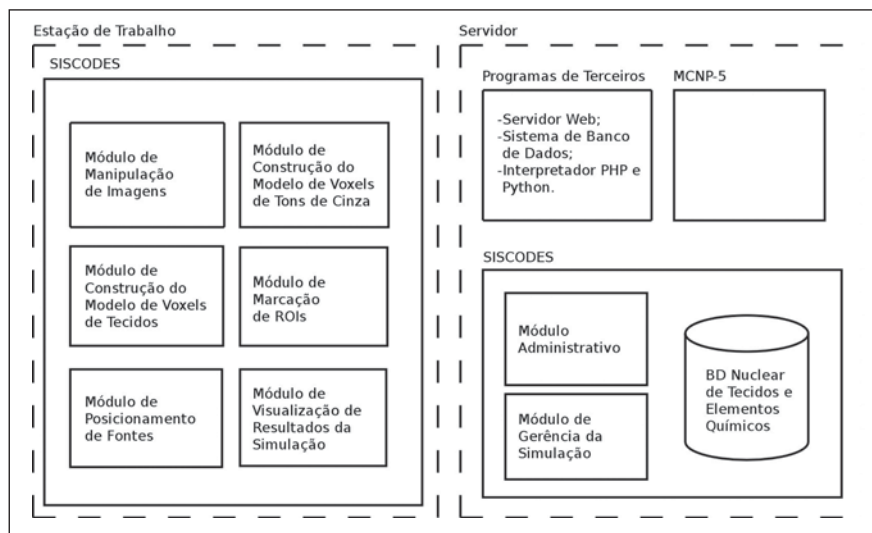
Estação de Trabalho

SISCODES

Módulo de Manipulação de Imagens

Módulo de Construção do Modelo de Voxels de Tons de Cinza

Módulo de Construção do Modelo de Voxels de Tecidos

Módulo de Marcação de ROIs

Módulo de Posicionamento de Fontes

Módulo de Visualização de Resultados da Simulação

Servidor

Programas de Terceiros

-Servidor Web;
-Sistema de Banco de Dados;
-Interpretador PHP e Python.

MCNP-5

SISCODES

Módulo Administrativo

Módulo de Gerência da Simulação

BD Nuclear de Tecidos e Elementos Químicos